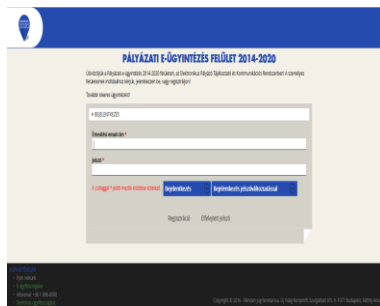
PÁLYÁZATI E-ÜGYINTÉZÉS FELÜLET 2014-2020

Üdvözöljük a Pályázati e-ügyintézés 2014-2020 felületen, az Elektronikus Pályázó Tájékoztató és Kommunikációs Rendszerben! A személyes fiókjának eléréséhez kérjük, jelentkezzen be, vagy regisztráljon!

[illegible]

» BEJELENTKEZÉS

Értesítési email cím *

Jelszó *

A csillaggal (*) jelölt mezők kitöltése kötelező.

Bejelentkezés

Bejelentkezés jelszóhasználat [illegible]

Regisztráció

Elfelejtett jelszó

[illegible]

Copyright © 2016 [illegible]